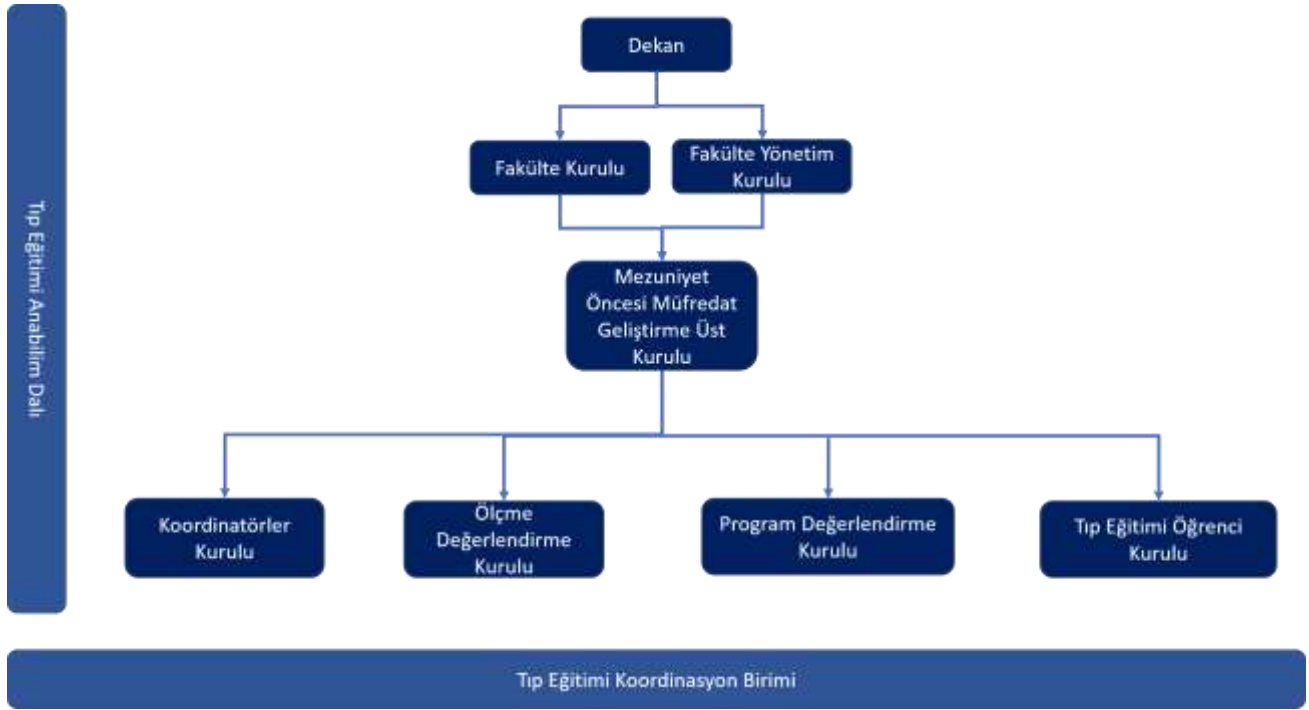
Tıp Eğitimi Anabilim Dalı

Dekan

Fakülte Kurulu

Fakülte Yönetim Kurulu

Mezuniyet Öncesi Müfredat Geliştirme Üst Kurulu

Koordinatörler Kurulu

Ölçme Değerlendirme Kurulu

Program Değerlendirme Kurulu

Tıp Eğitimi Öğrenci Kurulu

Tıp Eğitimi Koordinasyon Birimi